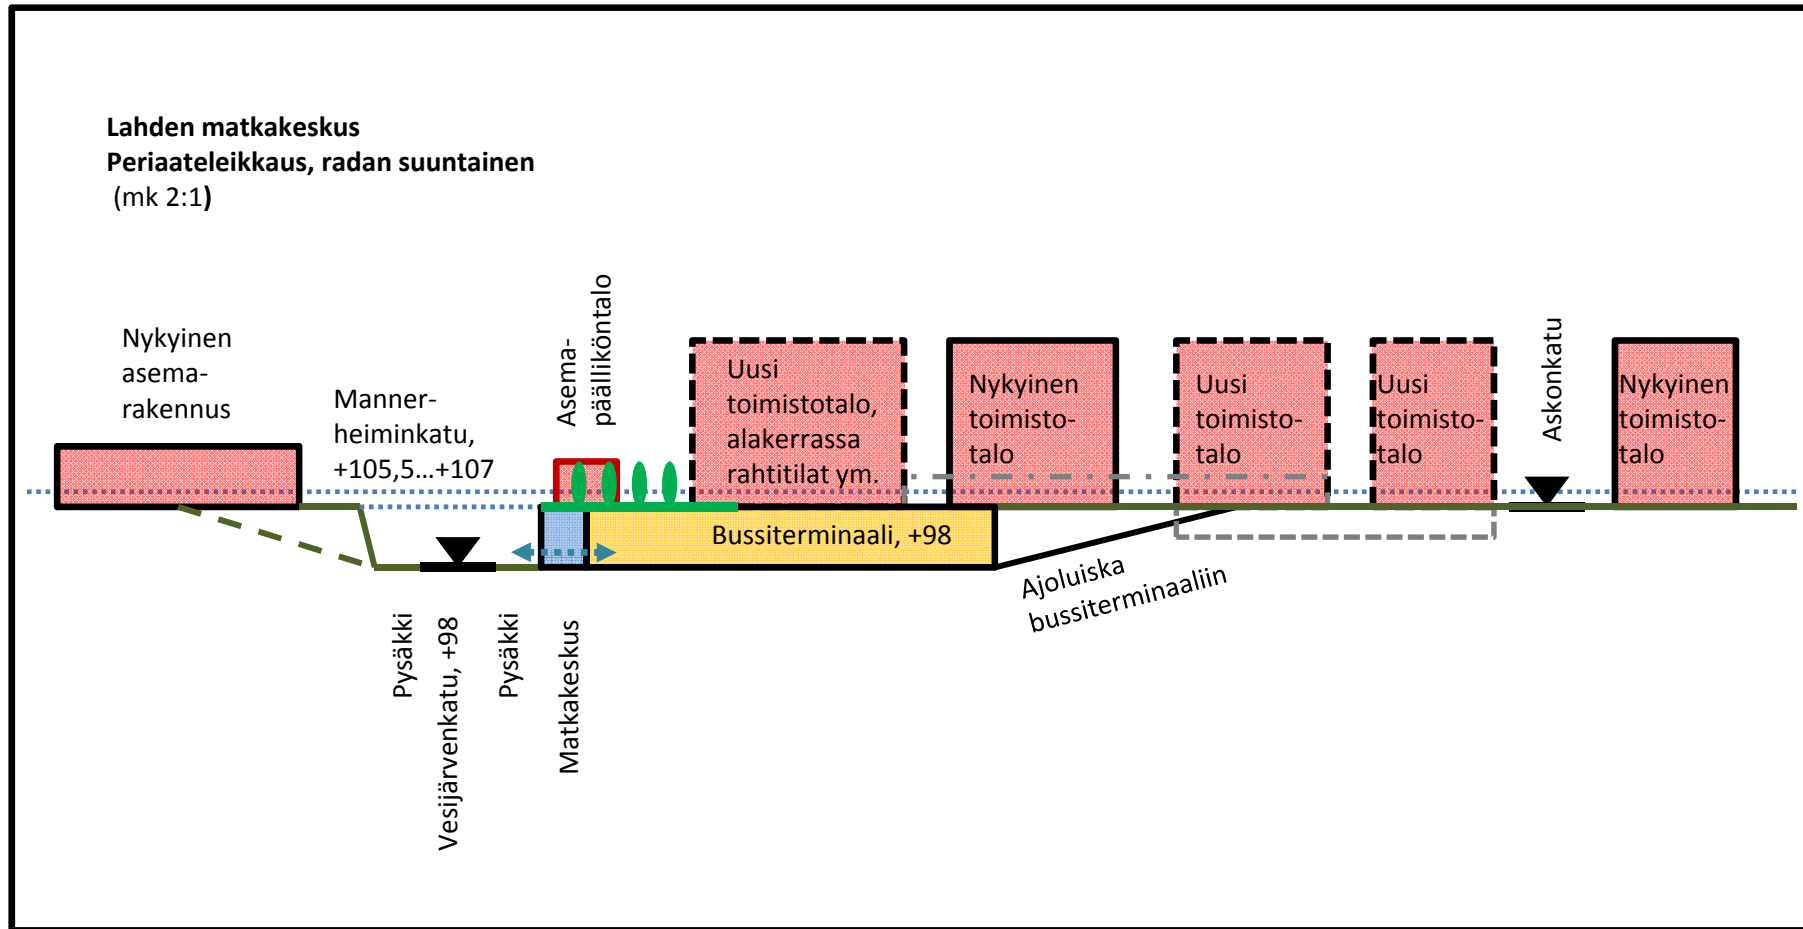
**Lahden matkakeskus**
**Periaateleikkaus, radan suuntainen**
(mk 2:1)

Nykyinen asema-rakennus

Manner-heiminkatu, +105,5...+107

Asema-päällikköntalo

Uusi toimistotalo, alakerrassa rahtitilat ym.

Nykyinen toimisto-talo

Uusi toimisto-talo

Uusi toimisto-talo

Askonkatu

Nykyinen toimisto-talo

Bussiterminaali, +98

Ajoluiska bussiterminaaliin

Pysäkki

Vesijärvenkatu, +98

Pysäkki

Matkakeskus